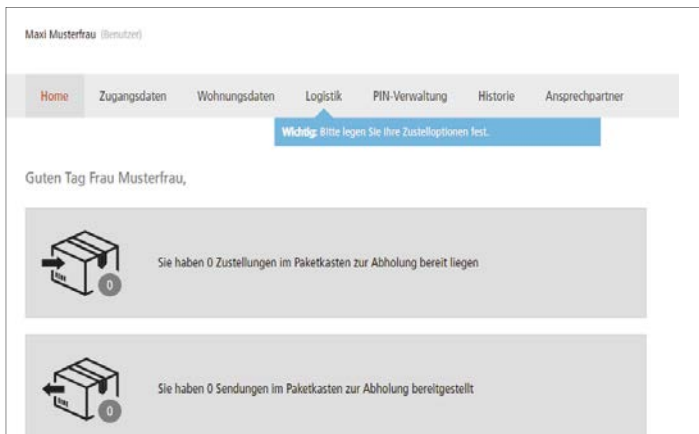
Maxi Musterfrau (Benutzer)

Home Zugangsdaten Wohnungsdaten Logistik PIN-Verwaltung Historie Ansprechpartner

Wichtig: Bitte legen Sie Ihre Zustelloptionen fest.

Guten Tag Frau Musterfrau,

0

Sie haben 0 Zustellungen im Paketkasten zur Abholung bereit liegen

0

Sie haben 0 Sendungen im Paketkasten zur Abholung bereitgestellt